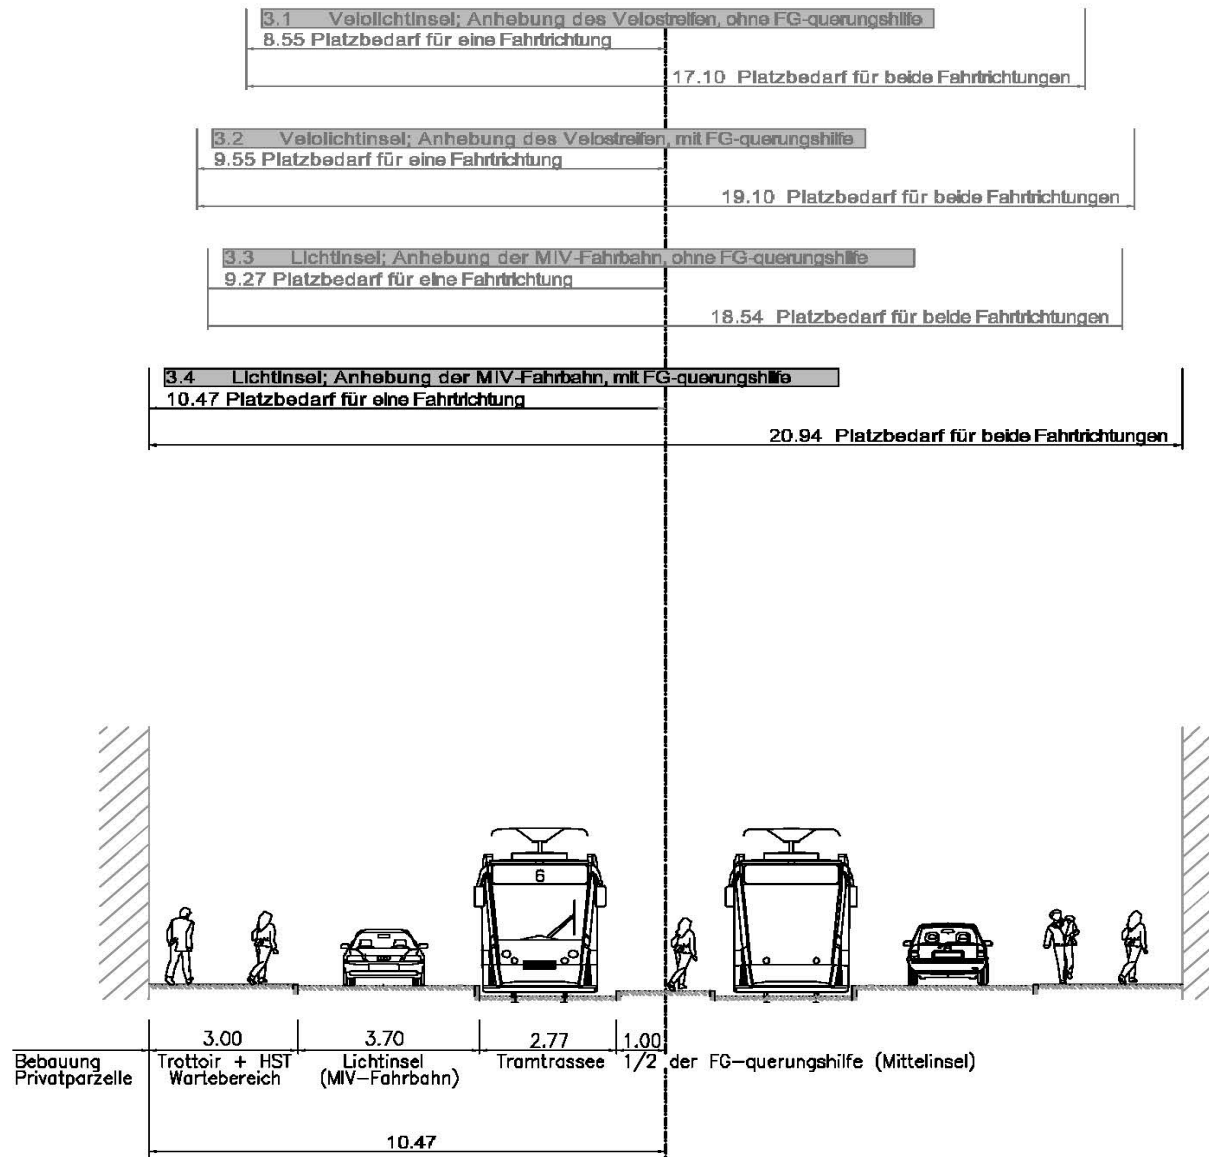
3.1 Velolichtinsel; Anhebung des Velostreifen, ohne FG-querungshilfe
8.55 Platzbedarf für eine Fahrtrichtung
17.10 Platzbedarf für beide Fahrtrichtungen

3.2 Velolichtinsel; Anhebung des Velostreifen, mit FG-querungshilfe
9.55 Platzbedarf für eine Fahrtrichtung
19.10 Platzbedarf für beide Fahrtrichtungen

3.3 Lichtinsel; Anhebung der MIV-Fahrbahn, ohne FG-querungshilfe
9.27 Platzbedarf für eine Fahrtrichtung
18.54 Platzbedarf für beide Fahrtrichtungen

3.4 Lichtinsel; Anhebung der MIV-Fahrbahn, mit FG-querungshilfe
10.47 Platzbedarf für eine Fahrtrichtung
20.94 Platzbedarf für beide Fahrtrichtungen

6

Bebauung Privatparzelle
3.00 Trottoir + HST Wartebereich
3.70 Lichtinsel (MIV-Fahrbahn)
2.77 Tramtrassee
1.00 1/2 der FG-querungshilfe (Mittelinsel)
10.47